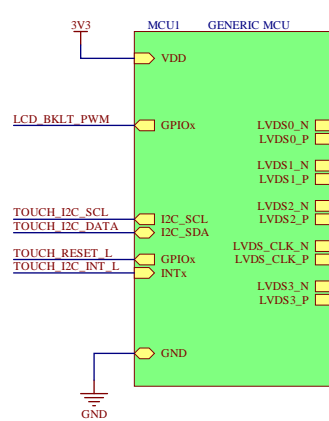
3V3

MCU1 GENERIC MCU

VDD

LCD_BKLT_PWM

GPIOx

LVDS0_N
LVDS0_P

LVDS1_N
LVDS1_P

LVDS2_N
LVDS2_P

TOUCH_I2C_SCL
TOUCH_I2C_DATA

I2C_SCL
I2C_SDA

LVDS_CLK_N
LVDS_CLK_P

TOUCH_RESET_L
TOUCH_I2C_INT_L

GPIOx
INTx

LVDS3_N
LVDS3_P

GND

GND